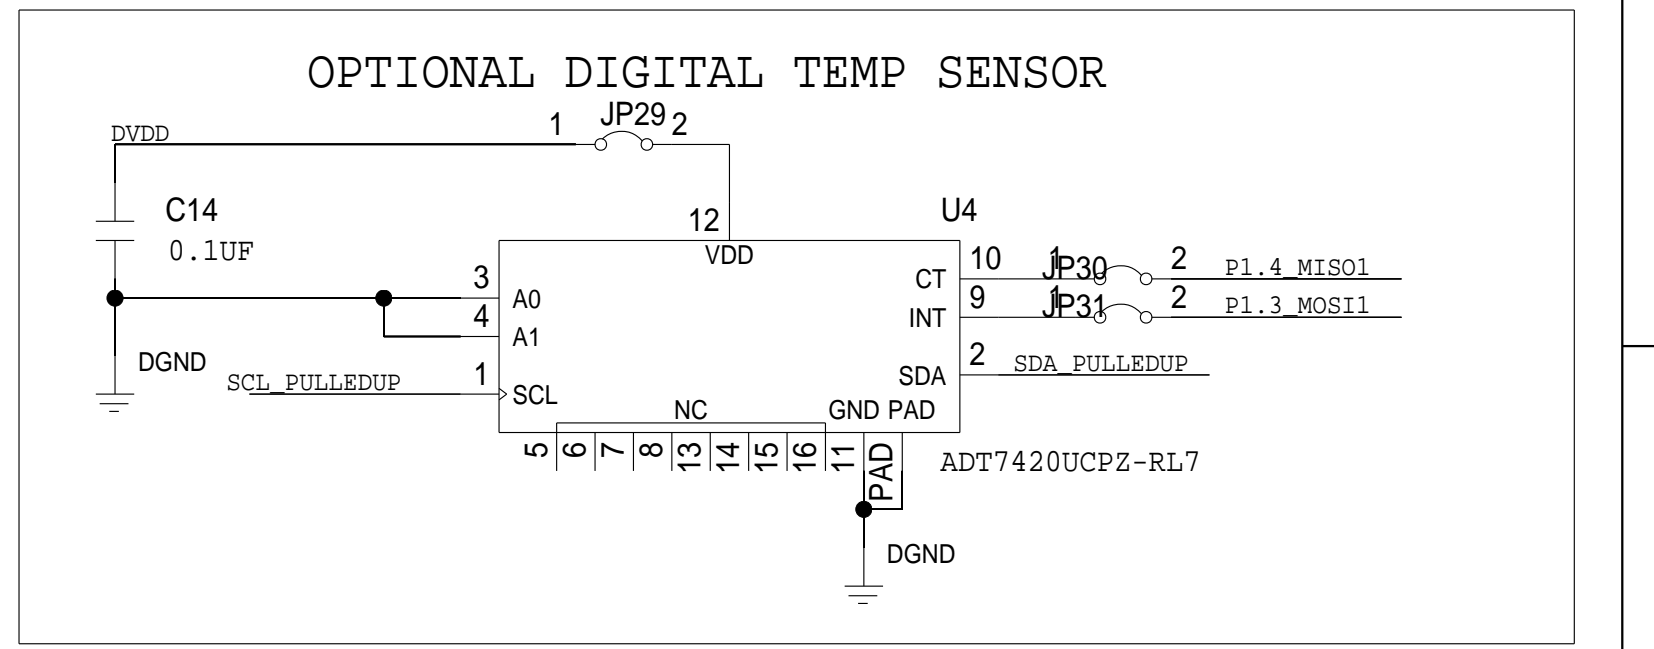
OPTIONAL DIGITAL TEMP SENSOR

DVDD

1 JP29 2

C14

0.1UF

12

VDD

U4

3 A0

4 A1

DGND

SCL_PULLEDUP

1 SCL

10 CT

1 JP30 2 P1.4_MISO1

9 INT

1 JP31 2 P1.3_MOSI1

2 SDA

SDA_PULLEDUP

NC

GND PAD

5 6 7 8 13 14 15 16 11 PAD

ADT7420UCPZ-RL7

DGND